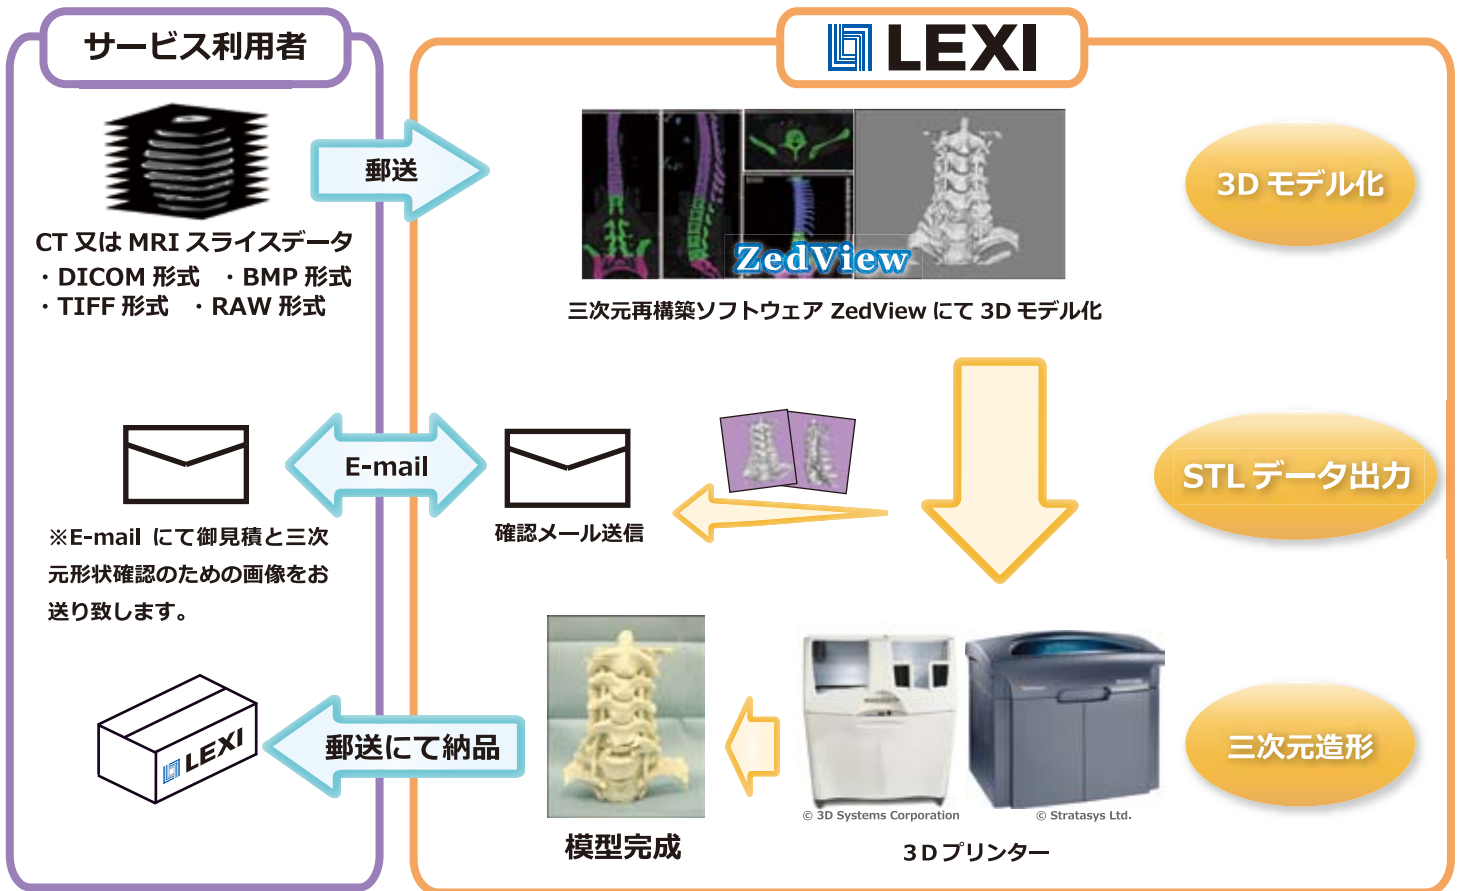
サービス利用者

LEXI

郵送

CT 又は MRI スライスデータ
・DICOM 形式　・BMP 形式
・TIFF 形式　・RAW 形式

ZedView

三次元再構築ソフトウェア ZedView にて 3D モデル化

3D モデル化

E-mail

確認メール送信

STL データ出力

※E-mail にて御見積と三次元形状確認のための画像をお送り致します。

LEXI

郵送にて納品

模型完成

© 3D Systems Corporation

© Stratasys Ltd.

3Dプリンター

三次元造形